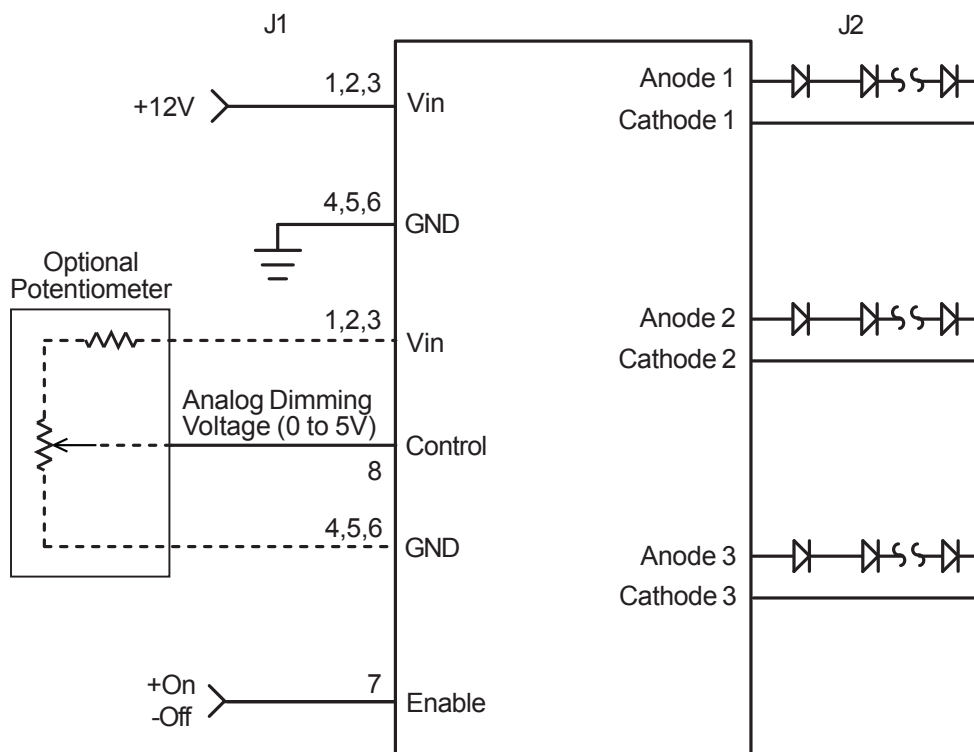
J1

J2

+12V

1,2,3

Vin

4,5,6

GND

Optional Potentiometer

1,2,3

Vin

Analog Dimming Voltage (0 to 5V)

Control

8

4,5,6

GND

+On -Off

7

Enable

Anode 1

Cathode 1

Anode 2

Cathode 2

Anode 3

Cathode 3